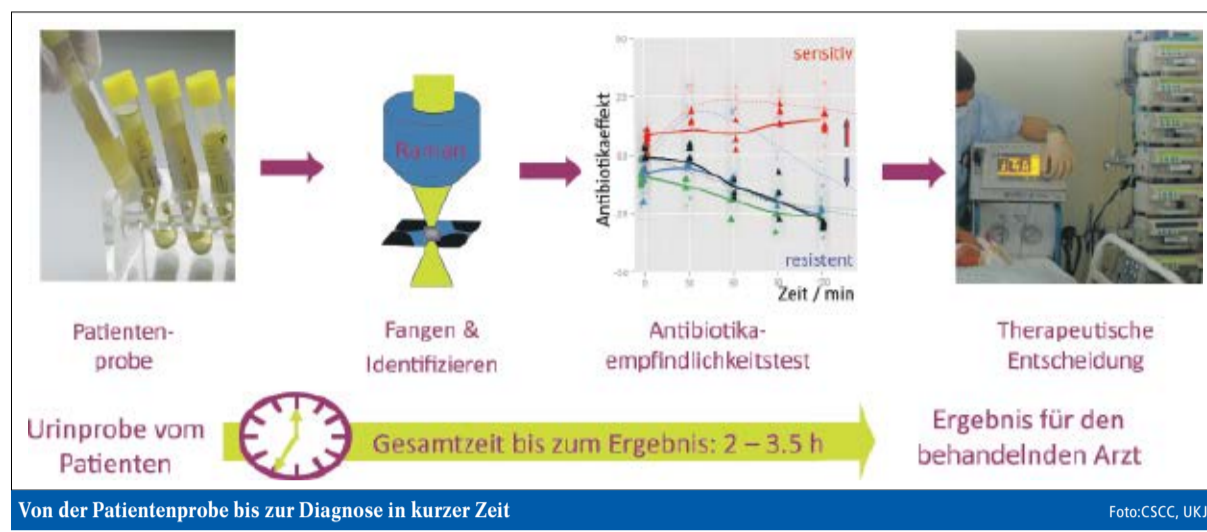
Raman

sensitiv

Antibiotikaeffekt

resistent

Zeit / min

Patientenprobe

Fangen & Identifizieren

Antibiotikaempfindlichkeitstest

Therapeutische Entscheidung

Urinprobe vom Patienten

Gesamtzeit bis zum Ergebnis: 2 – 3.5 h

Ergebnis für den behandelnden Arzt

Von der Patientenprobe bis zur Diagnose in kurzer Zeit

Foto:CSCC, UKJ